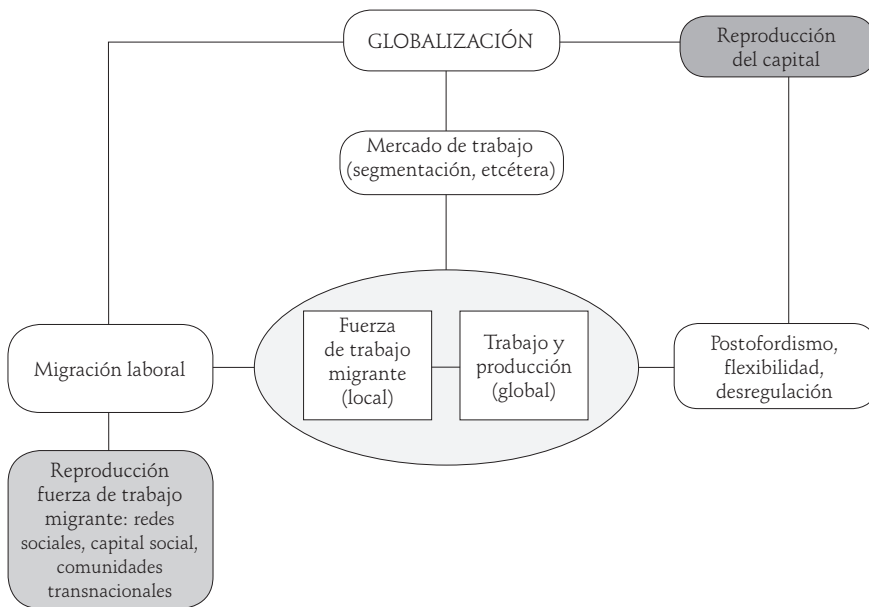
GLOBALIZACIÓN

Reproducción del capital

Mercado de trabajo (segmentación, etcétera)

Migración laboral

Fuerza de trabajo migrante (local)

Trabajo y producción (global)

Postofordismo, flexibilidad, desregulación

Reproducción fuerza de trabajo migrante: redes sociales, capital social, comunidades transnacionales